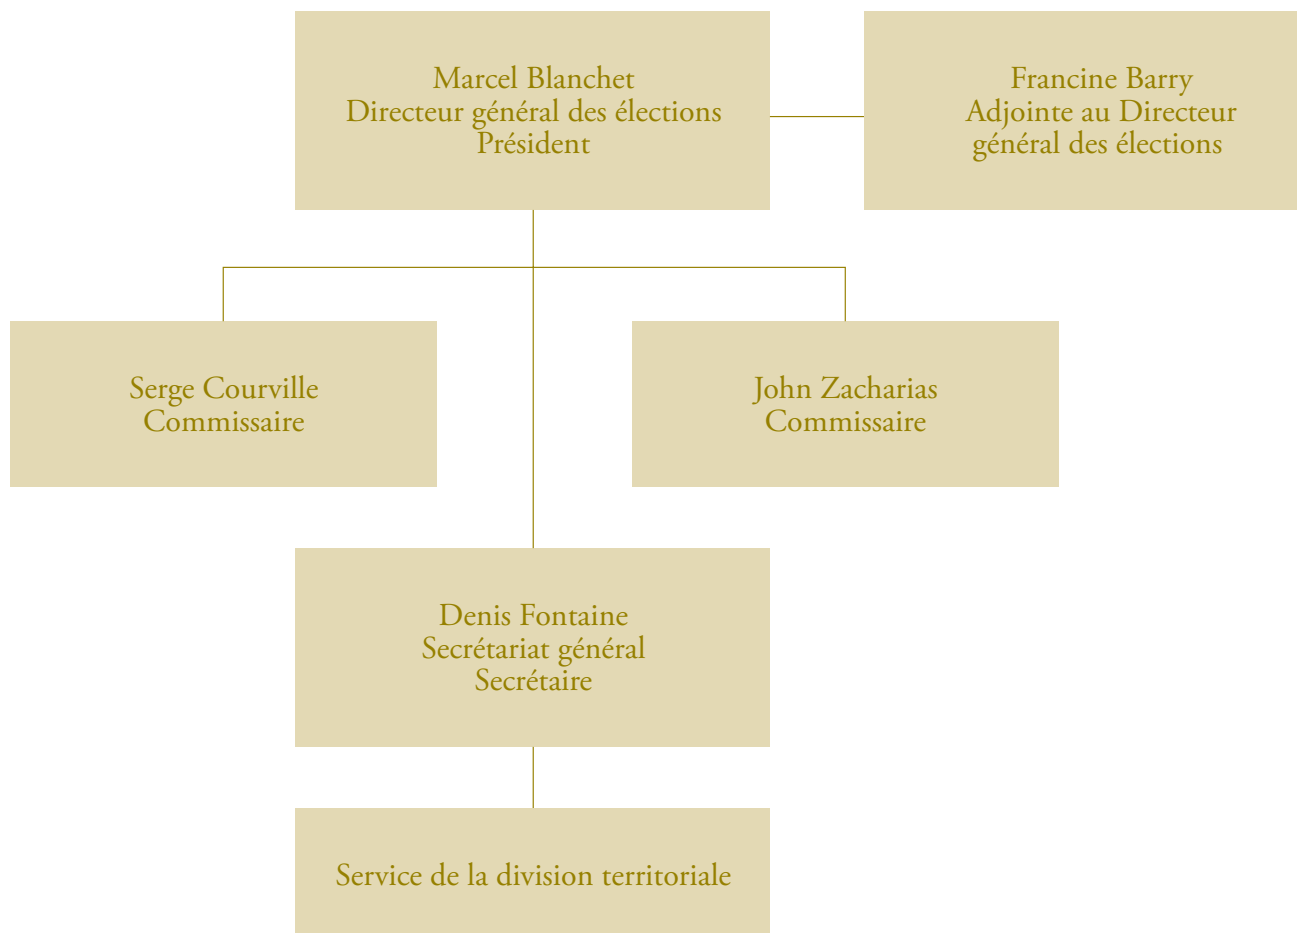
Marcel Blanchet
Directeur général des élections
Président

Francine Barry
Adjointe au Directeur
général des élections

Serge Courville
Commissaire

John Zacharias
Commissaire

Denis Fontaine
Secrétariat général
Secrétaire

Service de la division territoriale